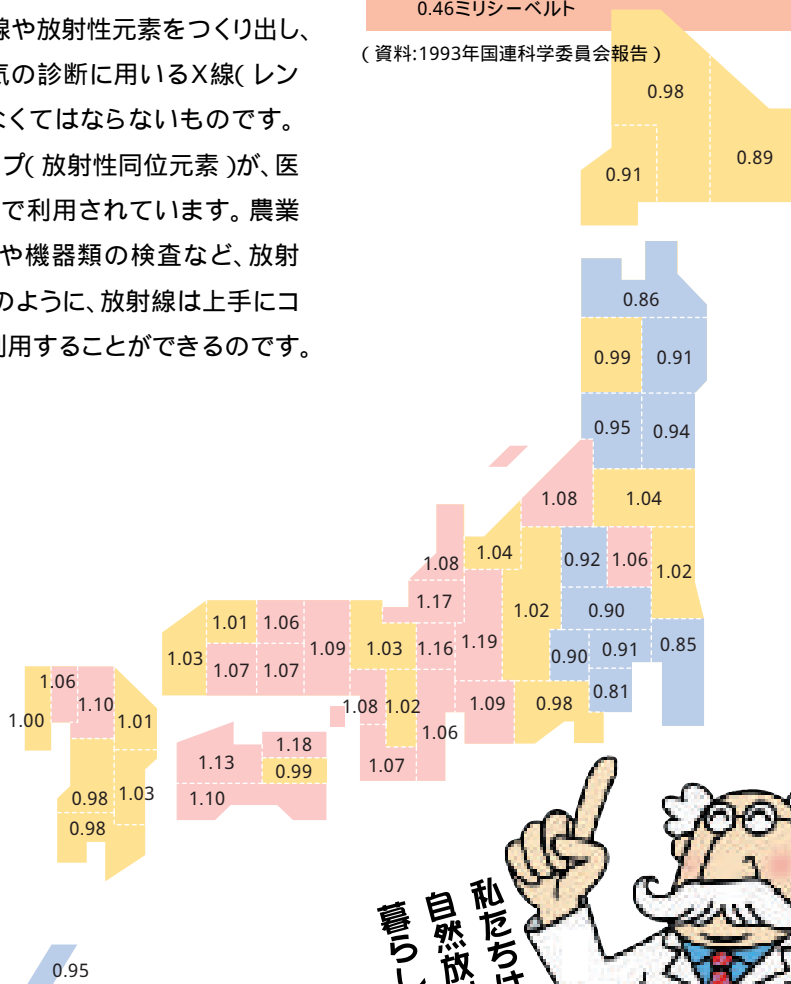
線や放射性元素をつくり出し、気の診断に用いるX線( レンなくてはならないものです。プ( 放射性同位元素 )が、医で利用されています。農業や機器類の検査など、放射のように、放射線は上手にコ利用することができるのです。

0.46ミリシーベルト

( 資料:1993年国連科学委員会報告 )

0.98
0.91
0.89
0.86
0.99
0.91
0.95
0.94
1.08
1.04
1.08
1.04
0.92
1.06
1.02
1.17
1.02
0.90
1.01
1.06
1.09
1.03
1.16
1.19
0.90
0.91
0.85
1.03
1.07
1.07
0.81
1.06
1.08
1.02
1.09
0.98
1.10
1.00
1.01
1.06
1.18
1.13
0.99
1.07
0.98
1.03
1.10
0.98
0.95

私たちは
自然放
暮らし